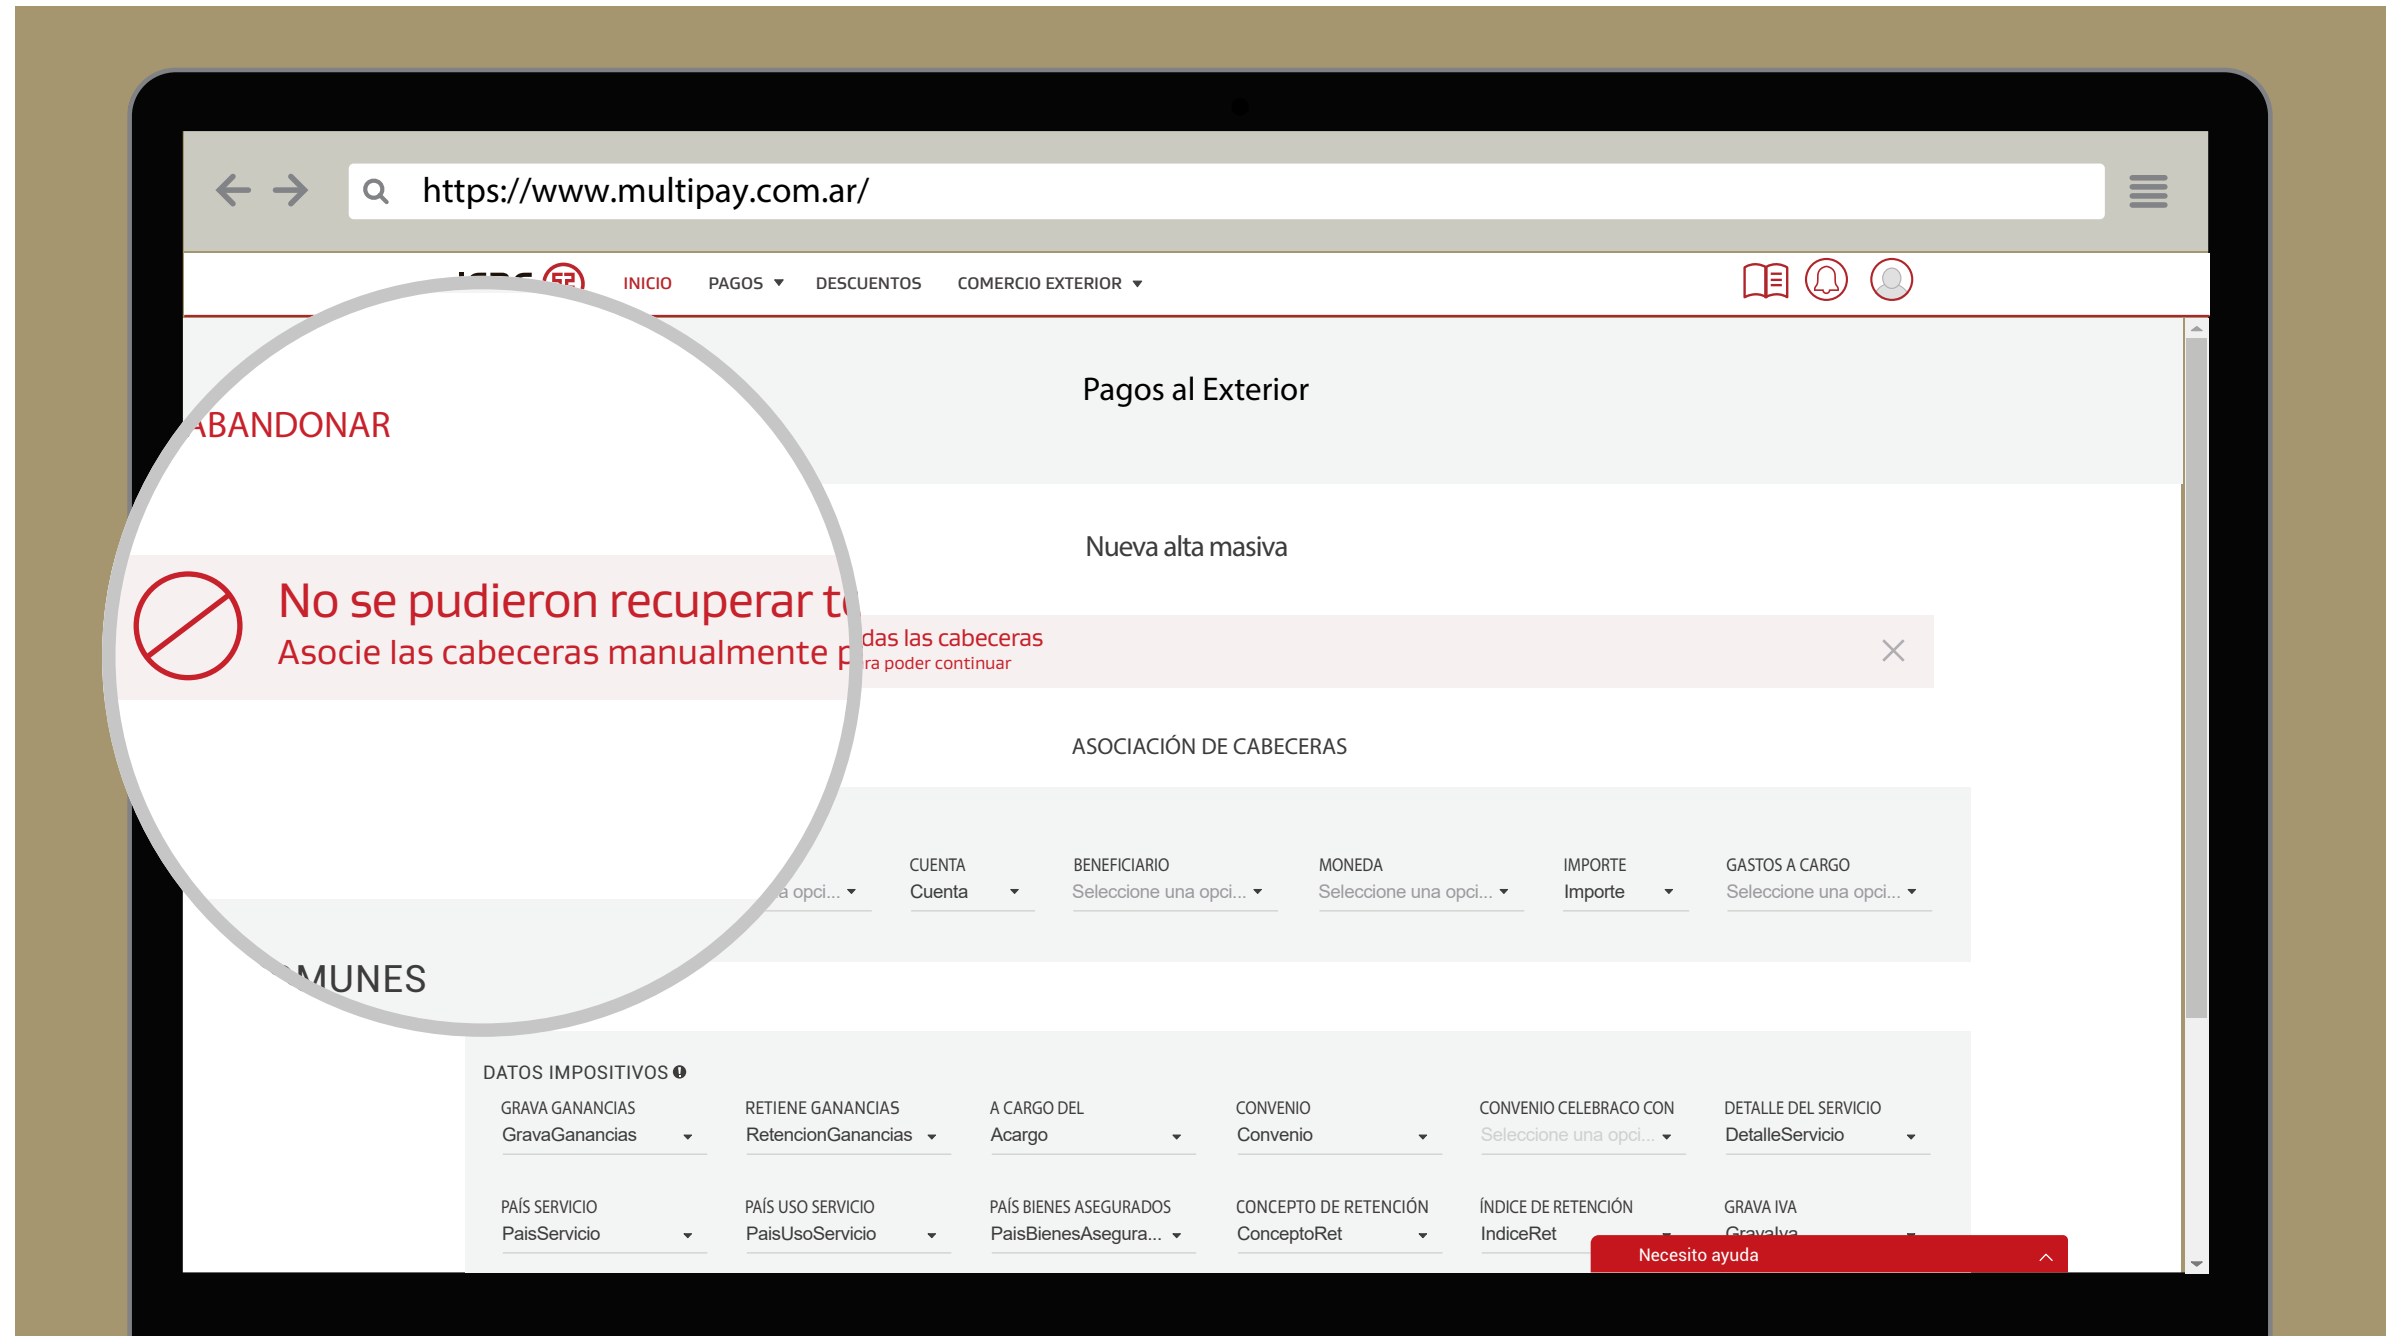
https://www.multipay.com.ar/

INICIO PAGOS DESCUENTOS COMERCIO EXTERIOR

Pagos al Exterior

ABANDONAR

Nueva alta masiva

No se pudieron recuperar todas las cabeceras
Asocie las cabeceras manualmente para poder continuar

ASOCIACIÓN DE CABECERAS

| | CUENTA | BENEFICIARIO | MONEDA | IMPORTE | GASTOS A CARGO |
|---|---|---|---|---|---|
| a opci... | Cuenta | Seleccione una opci... | Seleccione una opci... | Importe | Seleccione una opci... |

MUNES

DATOS IMPOSITIVOS

| GRAVA GANANCIAS | RETIENE GANANCIAS | A CARGO DEL | CONVENIO | CONVENIO CELEBRACO CON | DETALLE DEL SERVICIO |
|---|---|---|---|---|---|
| GravaGanancias | RetencionGanancias | Acargo | Convenio | Seleccione una opci... | DetalleServicio |
| PAÍS SERVICIO | PAÍS USO SERVICIO | PAÍS BIENES ASEGURADOS | CONCEPTO DE RETENCIÓN | ÍNDICE DE RETENCIÓN | GRAVA IVA |
| PaisServicio | PaisUsoServicio | PaisBienesAsegura... | ConceptoRet | IndiceRet | GravaIva |

Necesito ayuda